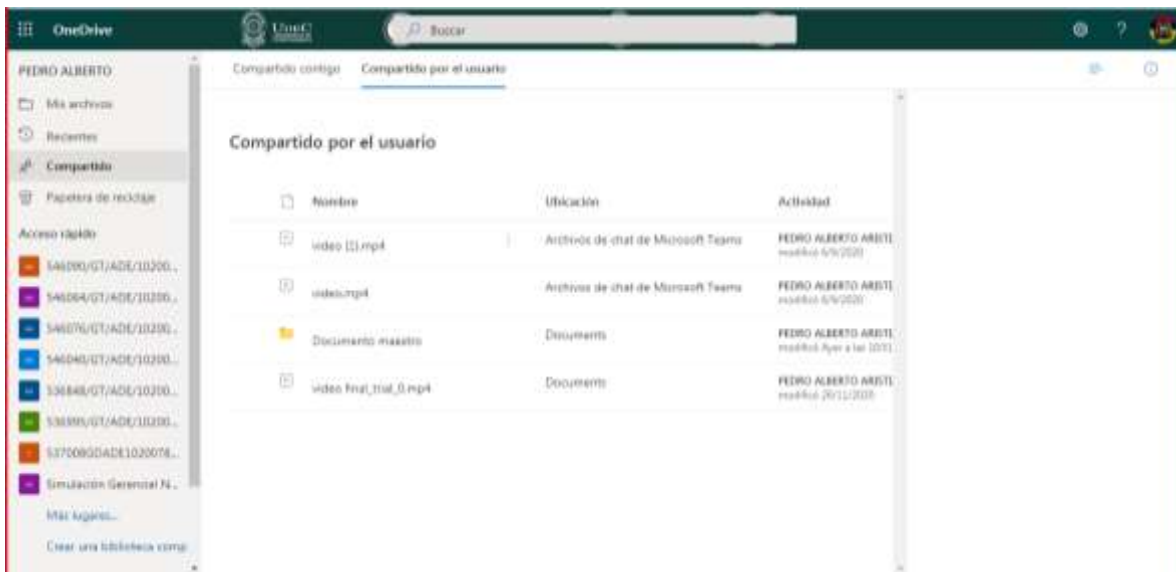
OneDrive UnaC Buscar

PEDRO ALBERTO

Mis archivos

Recientes

Compartido

Papelera de reciclaje

Acceso rápido

546090/GT/ADE/10200...

546064/GT/ADE/10200...

546076/GT/ADE/10200...

546040/GT/ADE/10200...

536848/GT/ADE/10200...

536995/GT/ADE/10200...

537008GDADE1020078...

Simulación Gerencial N...

Más lugares...

Crear una biblioteca comp

Compartido contigo Compartido por el usuario

Compartido por el usuario

| Nombre | Ubicación | Actividad |
|---|---|---|
| video (1).mp4 | Archivos de chat de Microsoft Teams | PEDRO ALBERTO ARISTI modificó 6/9/2020 |
| video.mp4 | Archivos de chat de Microsoft Teams | PEDRO ALBERTO ARISTI modificó 6/9/2020 |
| Documento maestro | Documents | PEDRO ALBERTO ARISTI modificó Ayer a las 10:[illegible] |
| video final_trial_0.mp4 | Documents | PEDRO ALBERTO ARISTI modificó 26/11/2020 |